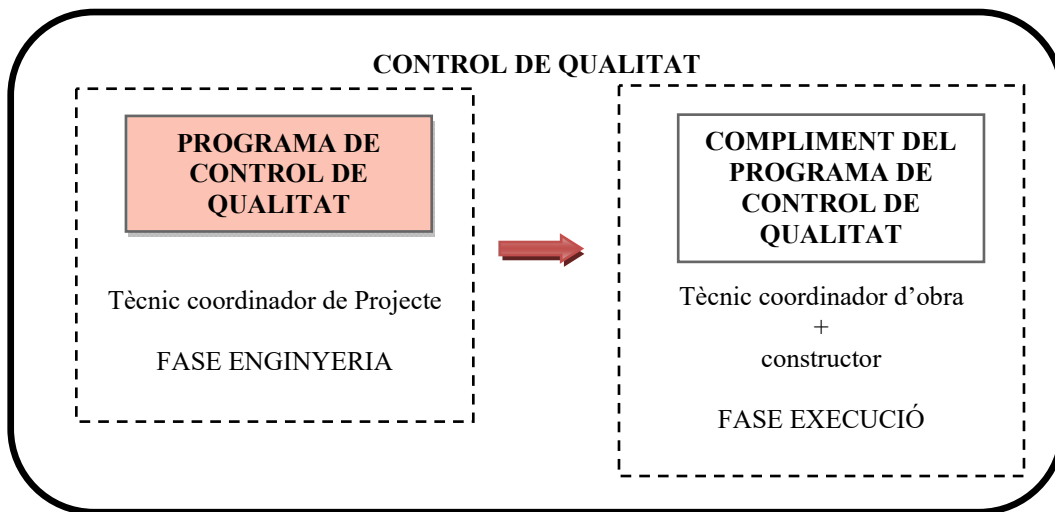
CONTROL DE QUALITAT

PROGRAMA DE CONTROL DE QUALITAT

Tècnic coordinador de Projecte

FASE ENGINYERIA

COMPLIMENT DEL PROGRAMA DE CONTROL DE QUALITAT

Tècnic coordinador d'obra
+
constructor

FASE EXECUCIÓ